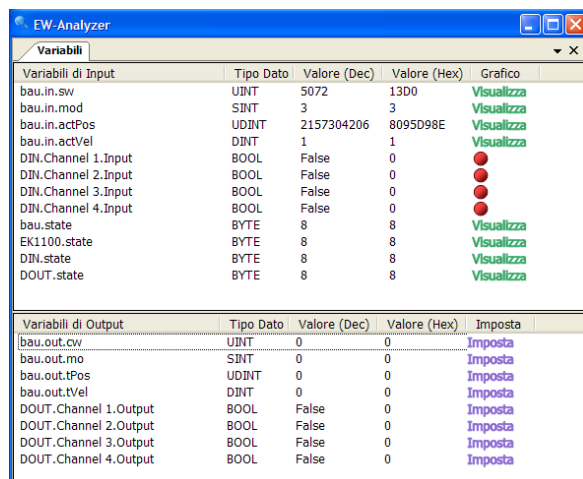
EW-Analyzer

Variabili

| Variabili di Input | Tipo Dato | Valore (Dec) | Valore (Hex) | Grafico |
|---|---|---|---|---|
| bau.in.sw | UINT | 5072 | 13D0 | Visualizza |
| bau.in.mod | SINT | 3 | 3 | Visualizza |
| bau.in.actPos | UDINT | 2157304206 | 8095D98E | Visualizza |
| bau.in.actVel | DINT | 1 | 1 | Visualizza |
| DIN.Channel 1.Input | BOOL | False | 0 | |
| DIN.Channel 2.Input | BOOL | False | 0 | |
| DIN.Channel 3.Input | BOOL | False | 0 | |
| DIN.Channel 4.Input | BOOL | False | 0 | |
| bau.state | BYTE | 8 | 8 | Visualizza |
| EK1100.state | BYTE | 8 | 8 | Visualizza |
| DIN.state | BYTE | 8 | 8 | Visualizza |
| DOUT.state | BYTE | 8 | 8 | Visualizza |

| Variabili di Output | Tipo Dato | Valore (Dec) | Valore (Hex) | Imposta |
|---|---|---|---|---|
| bau.out.cw | UINT | 0 | 0 | Imposta |
| bau.out.mo | SINT | 0 | 0 | Imposta |
| bau.out.tPos | UDINT | 0 | 0 | Imposta |
| bau.out.tVel | DINT | 0 | 0 | Imposta |
| DOUT.Channel 1.Output | BOOL | False | 0 | Imposta |
| DOUT.Channel 2.Output | BOOL | False | 0 | Imposta |
| DOUT.Channel 3.Output | BOOL | False | 0 | Imposta |
| DOUT.Channel 4.Output | BOOL | False | 0 | Imposta |